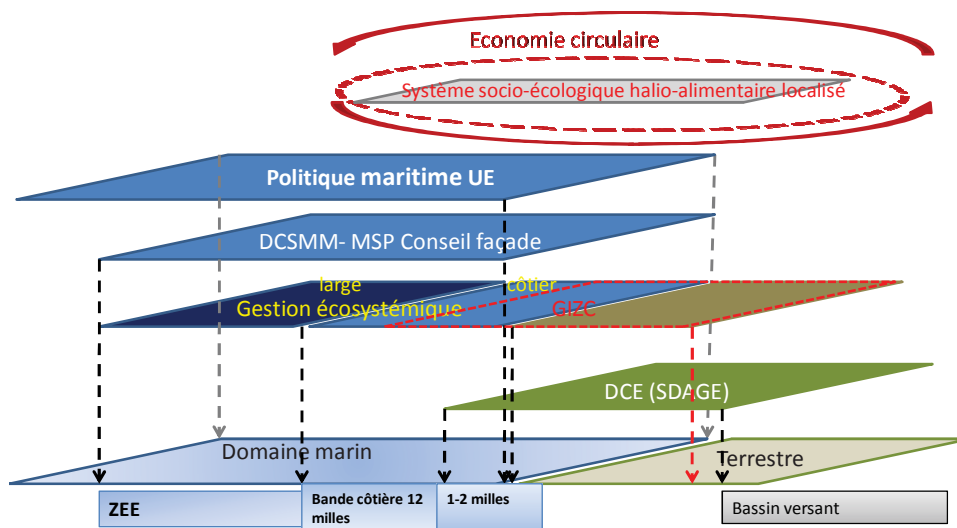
Economie circulaire

Système socio-écologique halio-alimentaire localisé

Politique maritime UE

DCSMM- MSP Conseil façade

large

côtier

Gestion écosystémique

GIZC

DCE (SDAGE)

Domaine marin

Terrestre

ZEE

Bande côtière 12 milles

1-2 milles

Bassin versant